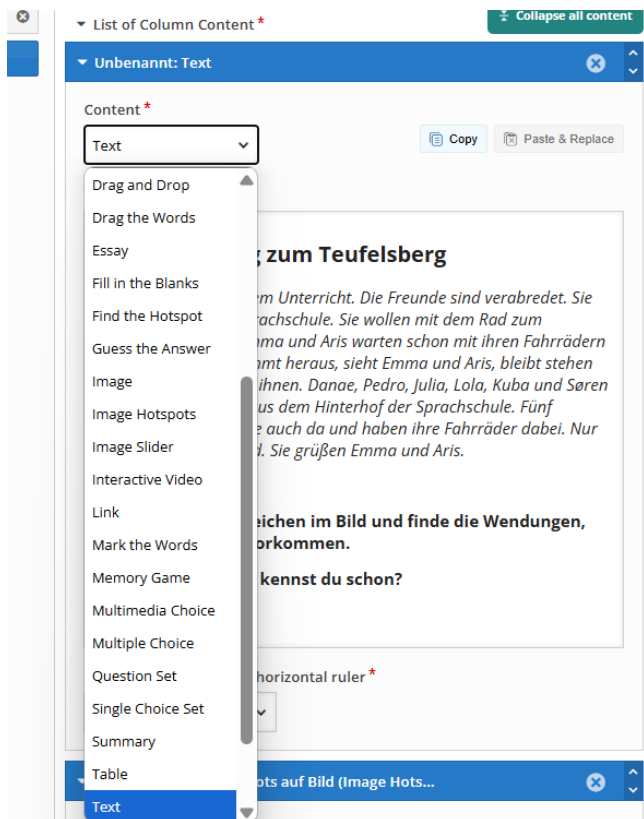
List of Column Content *

Collapse all content

Unbenannt: Text

Content *

Text

Copy

Paste & Replace

Drag and Drop
Drag the Words
Essay
Fill in the Blanks
Find the Hotspot
Guess the Answer
Image
Image Hotspots
Image Slider
Interactive Video
Link
Mark the Words
Memory Game
Multimedia Choice
Multiple Choice
Question Set
Single Choice Set
Summary
Table
Text

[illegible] zum Teufelsberg

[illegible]m Unterricht. Die Freunde sind verabredet. Sie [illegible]rachschule. Sie wollen mit dem Rad zum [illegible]ma und Aris warten schon mit ihren Fahrrädern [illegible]mt heraus, sieht Emma und Aris, bleibt stehen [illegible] ihnen. Danae, Pedro, Julia, Lola, Kuba und Søren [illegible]us dem Hinterhof der Sprachschule. Fünf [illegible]e auch da und haben ihre Fahrräder dabei. Nur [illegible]d. Sie grüßen Emma und Aris.

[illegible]eichen im Bild und finde die Wendungen, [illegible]orkommen.

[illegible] kennst du schon?

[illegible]horizontal ruler *

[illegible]ots auf Bild (Image Hots...